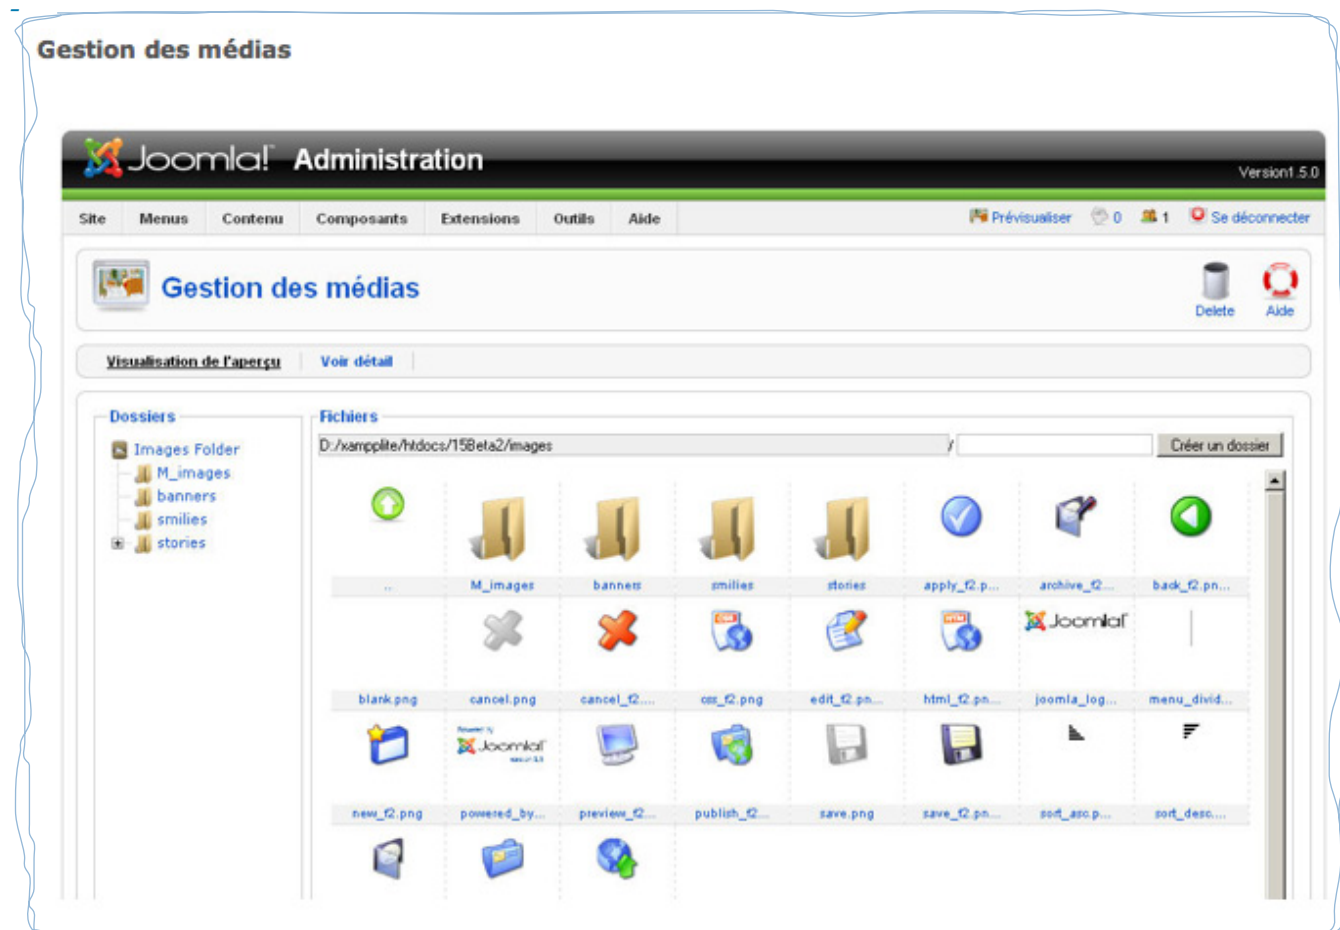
Gestion des médias

Joomla! Administration

Version1.5.0

Site Menus Contenu Composants Extensions Outils Aide

Prévisualiser 0 1 Se déconnecter

Gestion des médias

Delete Aide

Visualisation de l'aperçu Voir détail

Dossiers

Images Folder
M_images
banners
smilies
stories

Fichiers

D:/xampplite/htdocs/15Beta2/images /

Créer un dossier

..
M_images
banners
smilies
stories
apply_f2.p...
archive_f2...
back_f2.pn...

Joomla!

blank.png
cancel.png
cancel_f2....
css_f2.png
edit_f2.pn...
html_f2.pn...
joomla_log...
menu_divid...

Joomla!

new_f2.png
powered_by...
preview_f2...
publish_f2...
save.png
save_f2.pn...
sort_asc.p...
sort_desc....